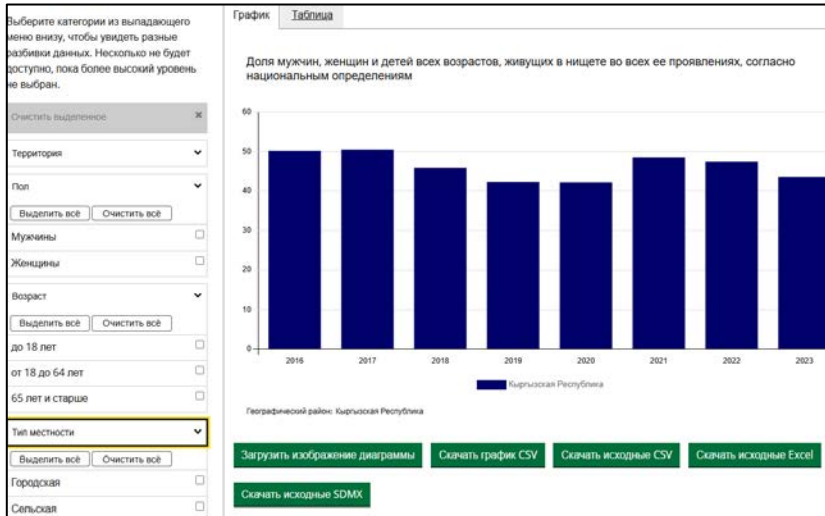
Выберите категории из выпадающего меню внизу, чтобы увидеть разные разбивки данных. Несколько не будет доступно, пока более высокий уровень не выбран.

Очистить выделенное ×

Территория

Пол

Выделить всё Очистить всё

Мужчины

Женщины

Возраст

Выделить всё Очистить всё

до 18 лет

от 18 до 64 лет

65 лет и старше

Тип местности

Выделить всё Очистить всё

Городская

Сельская

График Таблица

Доля мужчин, женщин и детей всех возрастов, живущих в нищете во всех ее проявлениях, согласно национальным определениям

60
50
40
30
20
10
0

2016 2017 2018 2019 2020 2021 2022 2023

Кыргызская Республика

Географический район: Кыргызская Республика

Загрузить изображение диаграммы Скачать график CSV Скачать исходные CSV Скачать исходные Excel Скачать исходные SDMX